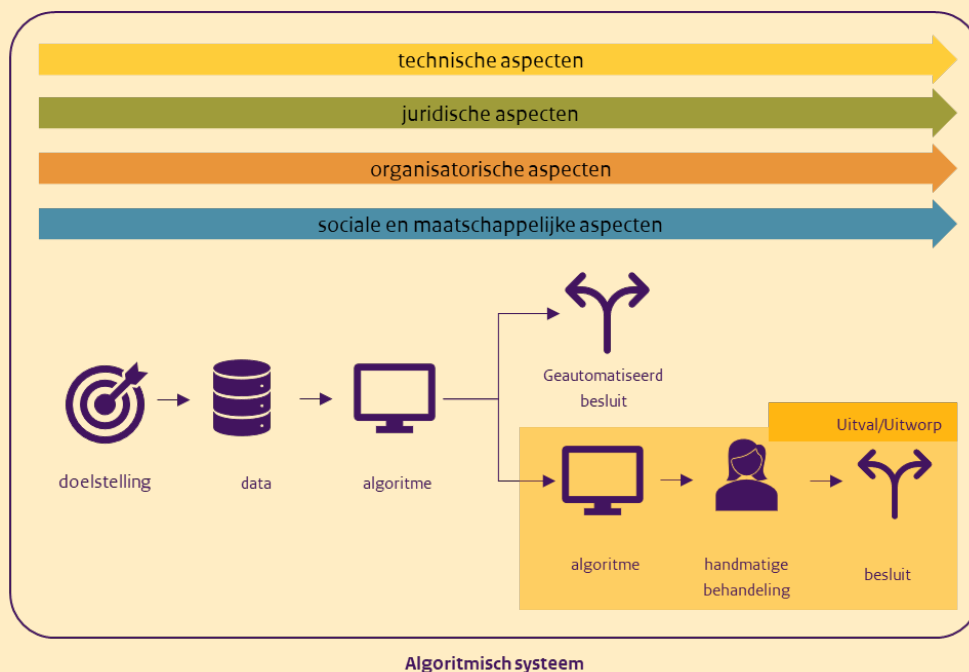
technische aspecten

juridische aspecten

organisatorische aspecten

sociale en maatschappelijke aspecten

doelstelling

data

algoritme

Geautomatiseerd besluit

Uitval/Uitworp

algoritme

handmatige behandeling

besluit

Algoritmisch systeem